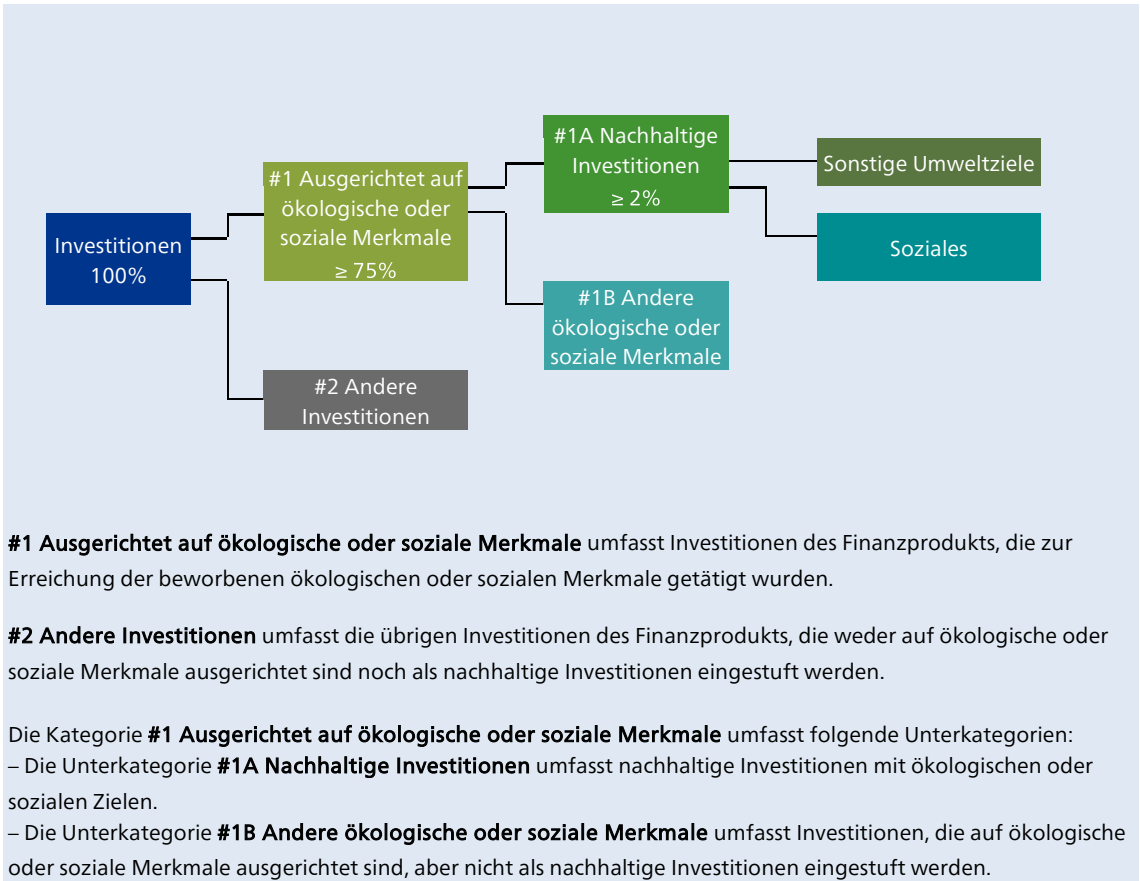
Investitionen 100%

#1 Ausgerichtet auf ökologische oder soziale Merkmale $\geq 75\%$

#1A Nachhaltige Investitionen $\geq 2\%$

Sonstige Umweltziele

Soziales

#1B Andere ökologische oder soziale Merkmale

#2 Andere Investitionen

**#1 Ausgerichtet auf ökologische oder soziale Merkmale** umfasst Investitionen des Finanzprodukts, die zur Erreichung der beworbenen ökologischen oder sozialen Merkmale getätigt wurden.

**#2 Andere Investitionen** umfasst die übrigen Investitionen des Finanzprodukts, die weder auf ökologische oder soziale Merkmale ausgerichtet sind noch als nachhaltige Investitionen eingestuft werden.

Die Kategorie **#1 Ausgerichtet auf ökologische oder soziale Merkmale** umfasst folgende Unterkategorien:
– Die Unterkategorie **#1A Nachhaltige Investitionen** umfasst nachhaltige Investitionen mit ökologischen oder sozialen Zielen.
– Die Unterkategorie **#1B Andere ökologische oder soziale Merkmale** umfasst Investitionen, die auf ökologische oder soziale Merkmale ausgerichtet sind, aber nicht als nachhaltige Investitionen eingestuft werden.